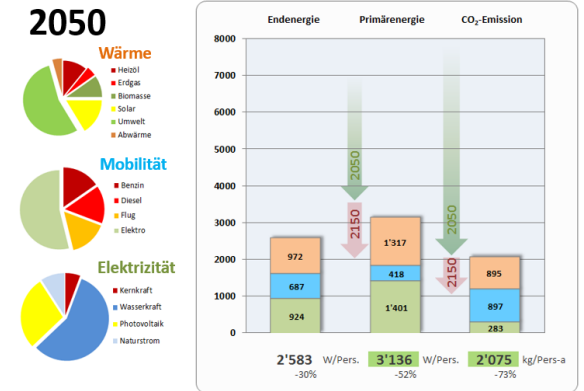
2050

Wärme
Heizöl
Erdgas
Biomasse
Solar
Umwelt
Abwärme

Mobilität
Benzin
Diesel
Flug
Elektro

Elektrizität
Kernkraft
Wasserkraft
Photovoltaik
Naturstrom

Endenergie
Primärenergie
$CO_2$-Emission

8000
7000
6000
5000
4000
3000
2000
1000
0

2050
2150
2050
2150

972
687
924

1'317
418
1'401

895
897
283

2'583 W/Pers.
-30%
3'136 W/Pers.
-52%
2'075 kg/Pers-a
-73%